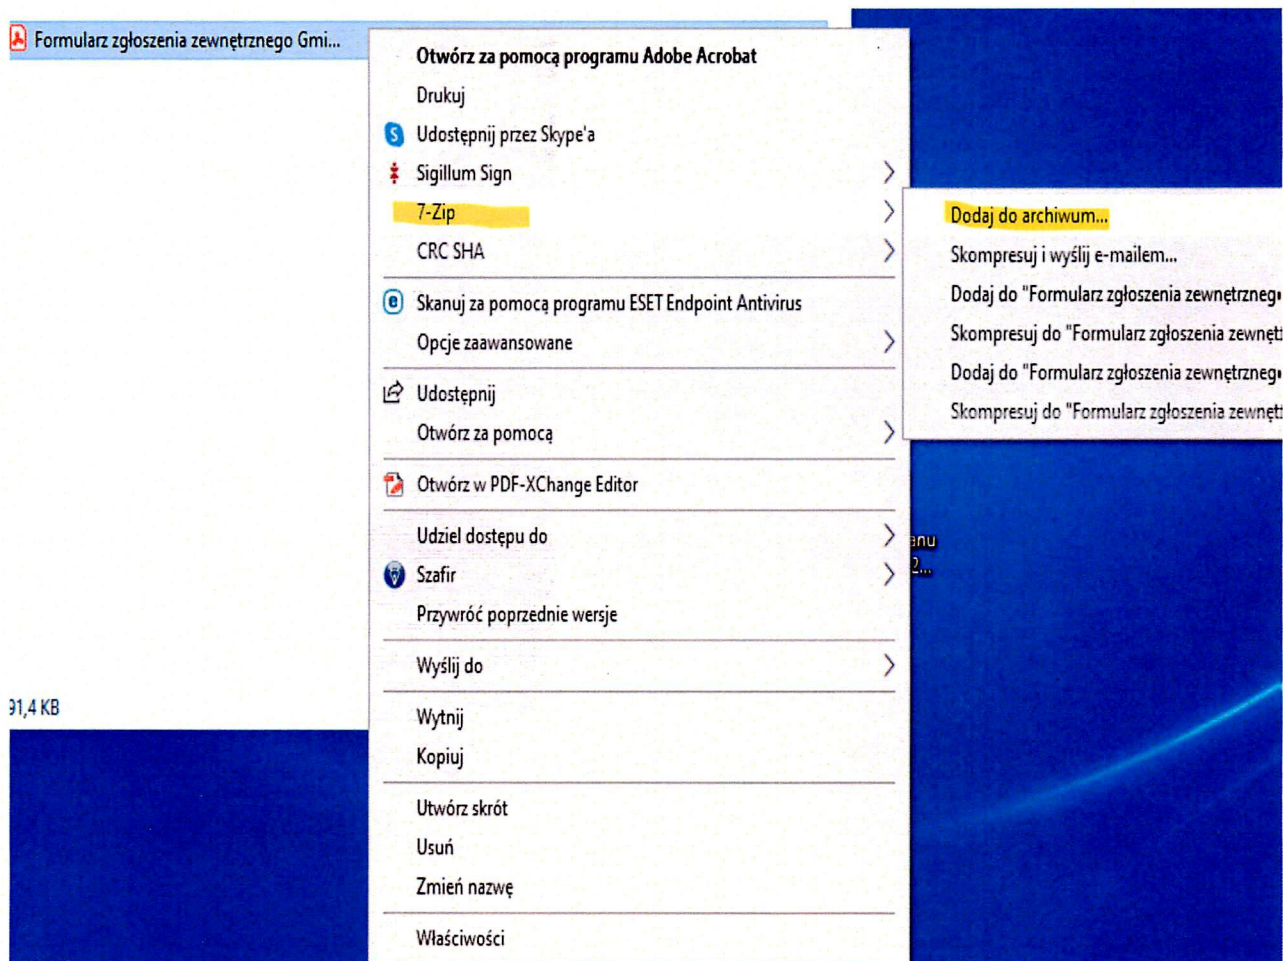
Formularz zgłoszenia zewnętrznego Gmi...

Otwórz za pomocą programu Adobe Acrobat
Drukuj
Udostępnij przez Skype'a
Sigillum Sign
7-Zip
CRC SHA
Skanuj za pomocą programu ESET Endpoint Antivirus
Opcje zaawansowane
Udostępnij
Otwórz za pomocą
Otwórz w PDF-XChange Editor
Udziel dostępu do
Szafir
Przywróć poprzednie wersje
Wyślij do
Wytnij
Kopiuj
Utwórz skrót
Usuń
Zmień nazwę
Właściwości

Dodaj do archiwum...
Skompresuj i wyślij e-mailem...
Dodaj do "Formularz zgłoszenia zewnętrzneg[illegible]
Skompresuj do "Formularz zgłoszenia zewnęt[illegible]
Dodaj do "Formularz zgłoszenia zewnętrzneg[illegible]
Skompresuj do "Formularz zgłoszenia zewnęt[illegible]

anu
2...

91,4 KB